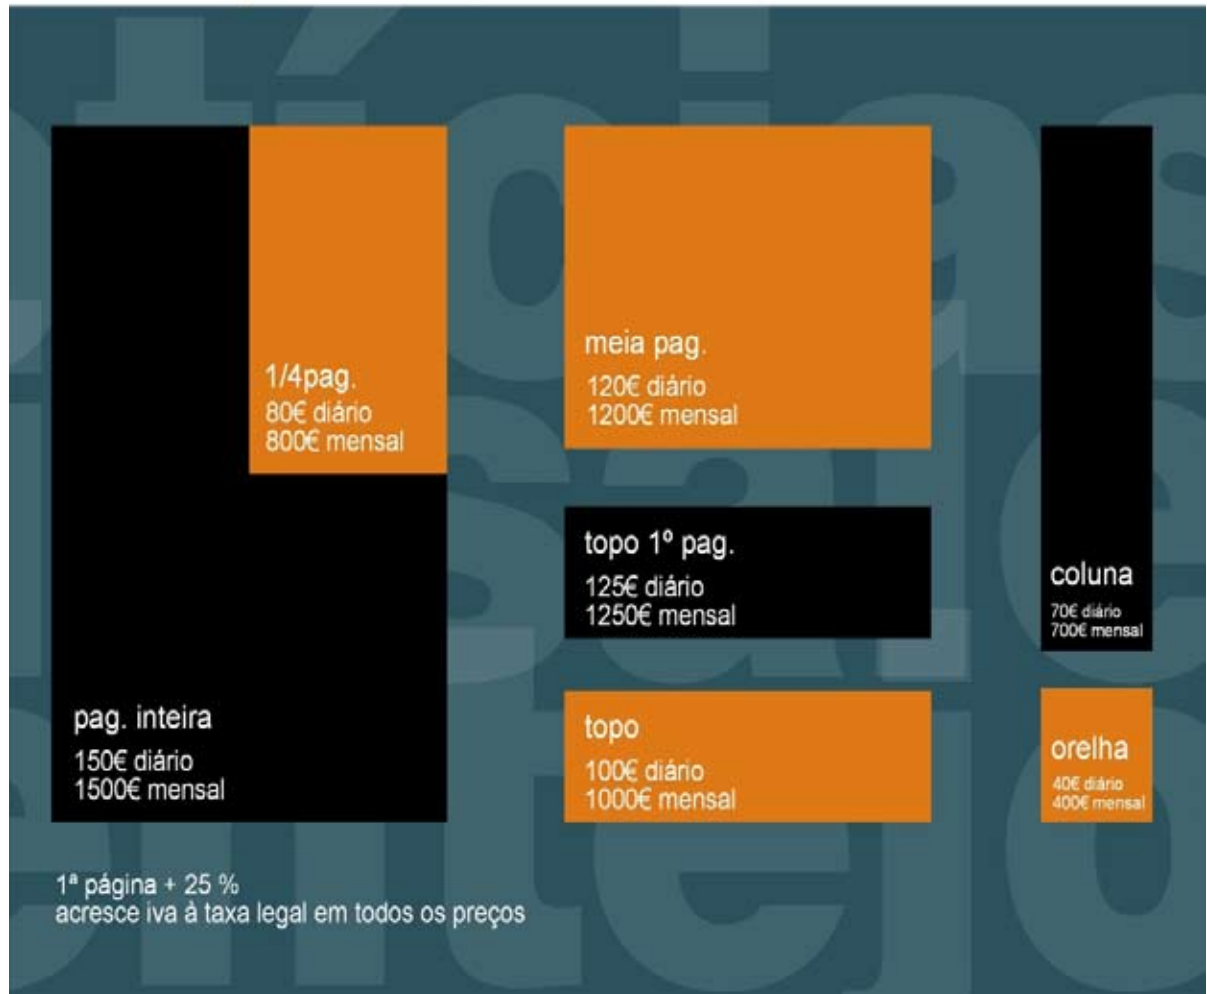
1/4pag.
80€ diário
800€ mensal

pag. inteira
150€ diário
1500€ mensal

meia pag.
120€ diário
1200€ mensal

topo 1º pag.
125€ diário
1250€ mensal

topo
100€ diário
1000€ mensal

coluna
70€ diário
700€ mensal

orelha
40€ diário
400€ mensal

1ª página + 25 %
acresce iva à taxa legal em todos os preços